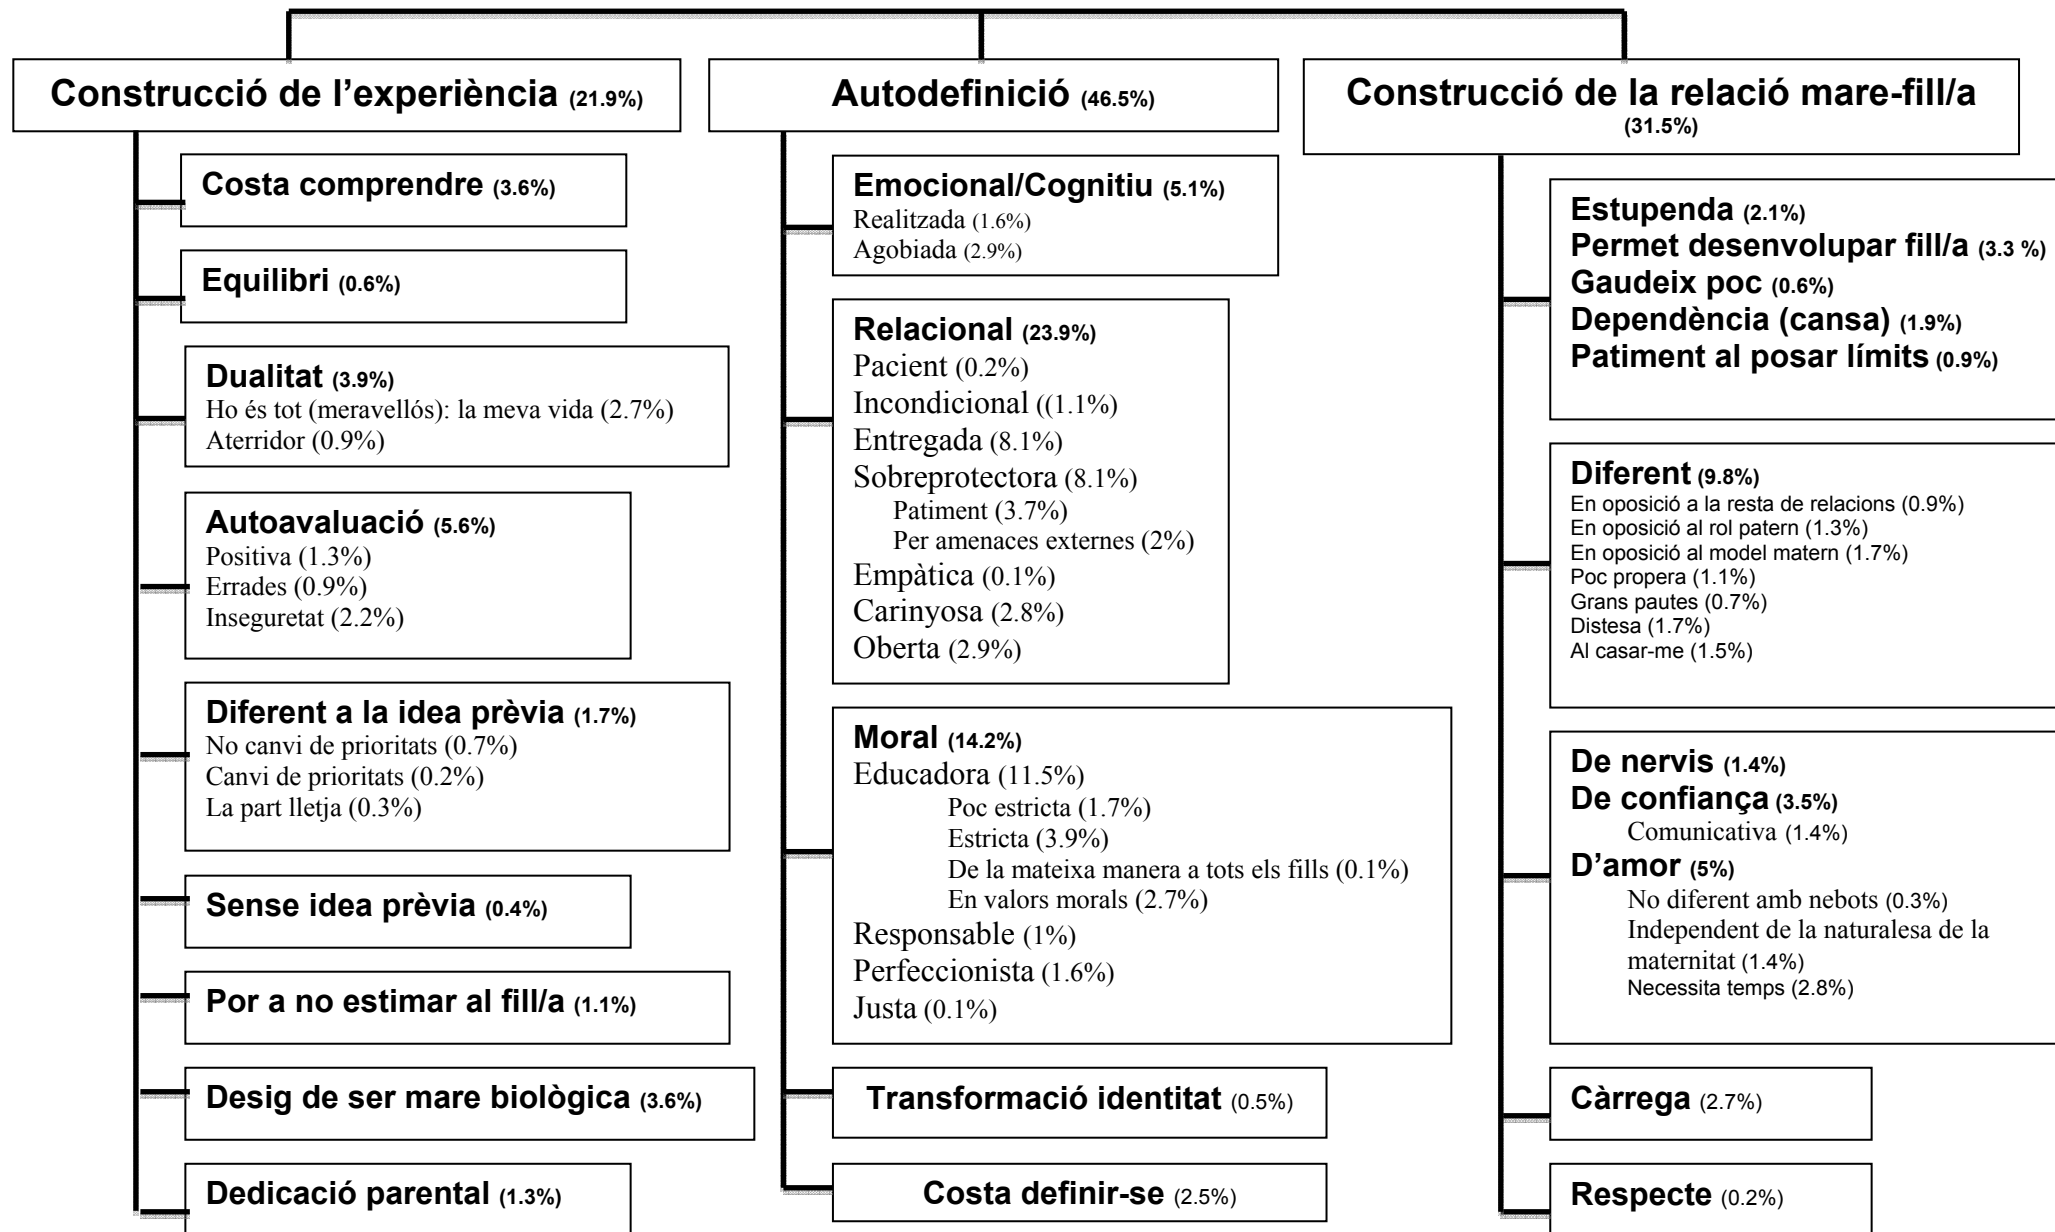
Construcció de l'experiència (21.9%)

Costa comprendre (3.6%)

Equilibri (0.6%)

Dualitat (3.9%)
Ho és tot (meravellós): la meva vida (2.7%)
Aterridor (0.9%)

Autoavaluació (5.6%)
Positiva (1.3%)
Errades (0.9%)
Inseguretat (2.2%)

Diferent a la idea prèvia (1.7%)
No canvi de prioritats (0.7%)
Canvi de prioritats (0.2%)
La part lletja (0.3%)

Sense idea prèvia (0.4%)

Por a no estimar al fill/a (1.1%)

Desig de ser mare biològica (3.6%)

Dedicació parental (1.3%)

Autodefinició (46.5%)

Emocional/Cognitiu (5.1%)
Realitzada (1.6%)
Agobiada (2.9%)

Relacional (23.9%)
Pacient (0.2%)
Incondicional ((1.1%)
Entregada (8.1%)
Sobreprotectora (8.1%)
Patiment (3.7%)
Per amenaces externes (2%)
Empàtica (0.1%)
Carinyosa (2.8%)
Oberta (2.9%)

Moral (14.2%)
Educadora (11.5%)
Poc estricta (1.7%)
Estricta (3.9%)
De la mateixa manera a tots els fills (0.1%)
En valors morals (2.7%)
Responsable (1%)
Perfeccionista (1.6%)
Justa (0.1%)

Transformació identitat (0.5%)

Costa definir-se (2.5%)

Construcció de la relació mare-fill/a (31.5%)

Estupenda (2.1%)
Permet desenvolupar fill/a (3.3 %)
Gaudeix poc (0.6%)
Dependència (cansa) (1.9%)
Patiment al posar límits (0.9%)

Diferent (9.8%)
En oposició a la resta de relacions (0.9%)
En oposició al rol patern (1.3%)
En oposició al model matern (1.7%)
Poc propera (1.1%)
Grans pautes (0.7%)
Distesa (1.7%)
Al casar-me (1.5%)

De nervis (1.4%)
De confiança (3.5%)
Comunicativa (1.4%)
D'amor (5%)
No diferent amb nebots (0.3%)
Independent de la naturalesa de la maternitat (1.4%)
Necessita temps (2.8%)

Càrrega (2.7%)

Respecte (0.2%)